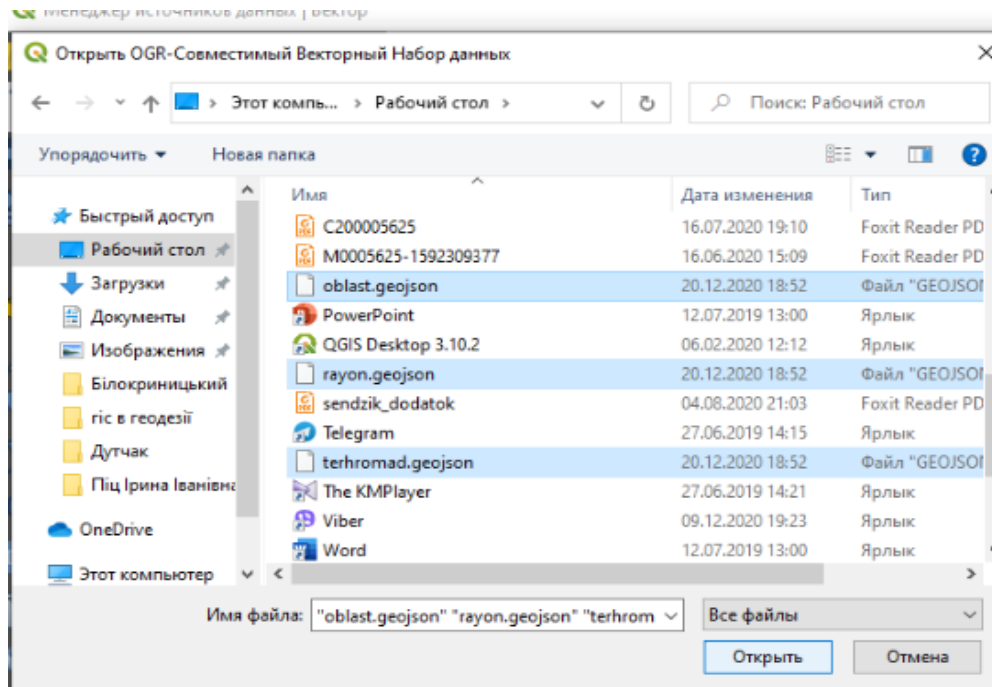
Менеджер источников данных | Вектор

Открыть OGR-Совместимый Векторный Набор данных

Этот компь... > Рабочий стол >

Поиск: Рабочий стол

Упорядочить ▾ Новая папка

Быстрый доступ
Рабочий стол
Загрузки
Документы
Изображения
Білокриницький
гіс в геодезії
Дутчак
Піц Ірина Іванівна
OneDrive
Этот компьютер

| Имя | Дата изменения | Тип |
|---|---|---|
| C200005625 | 16.07.2020 19:10 | Foxit Reader PD |
| M0005625-1592309377 | 16.06.2020 15:09 | Foxit Reader PD |
| oblast.geojson | 20.12.2020 18:52 | Файл "GEOJSOI |
| PowerPoint | 12.07.2019 13:00 | Ярлык |
| QGIS Desktop 3.10.2 | 06.02.2020 12:12 | Ярлык |
| rayon.geojson | 20.12.2020 18:52 | Файл "GEOJSOI |
| sendzik_dodatok | 04.08.2020 21:03 | Foxit Reader PD |
| Telegram | 27.06.2019 14:15 | Ярлык |
| terhromad.geojson | 20.12.2020 18:52 | Файл "GEOJSOI |
| The KMPlayer | 27.06.2019 14:21 | Ярлык |
| Viber | 09.12.2020 19:23 | Ярлык |
| Word | 12.07.2019 13:00 | Ярлык |

Имя файла: "oblast.geojson" "rayon.geojson" "terhrom

Все файлы

Открыть Отмена